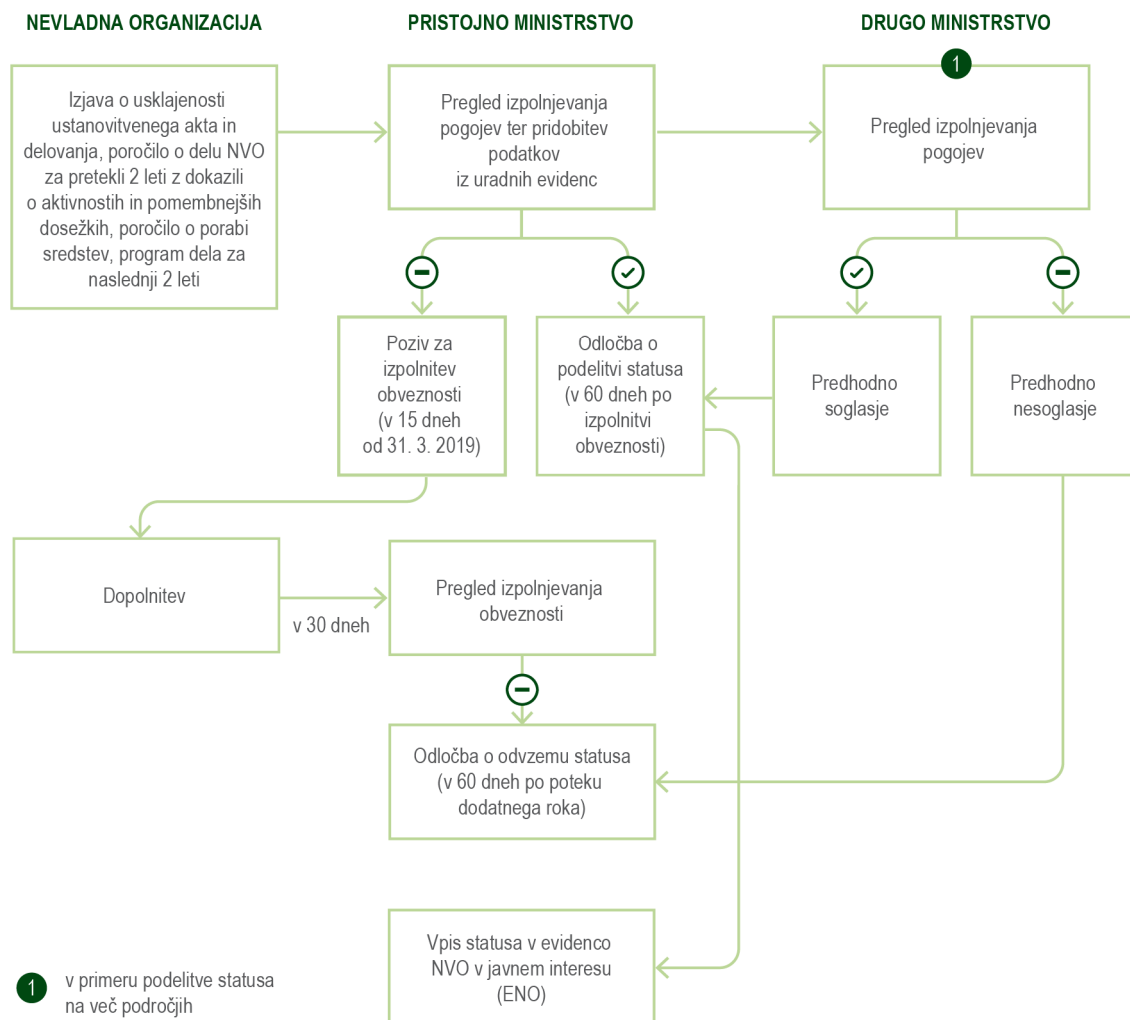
NEVLADNA ORGANIZACIJA

PRISTOJNO MINISTRSTVO

DRUGO MINISTRSTVO

Izjava o usklajenosti ustanovitvenega akta in delovanja, poročilo o delu NVO za pretekli 2 leti z dokazili o aktivnostih in pomembnejših dosežkih, poročilo o porabi sredstev, program dela za naslednji 2 leti

Pregled izpolnjevanja pogojev ter pridobitev podatkov iz uradnih evidenc

1

Pregled izpolnjevanja pogojev

Poziv za izpolnitev obveznosti (v 15 dneh od 31. 3. 2019)

Odločba o podelitvi statusa (v 60 dneh po izpolnitvi obveznosti)

Predhodno soglasje

Predhodno nesoglasje

Dopolnitev

v 30 dneh

Pregled izpolnjevanja obveznosti

Odločba o odvzemu statusa (v 60 dneh po poteku dodatnega roka)

Vpis statusa v evidenco NVO v javnem interesu (ENO)

1 v primeru podelitve statusa na več področjih